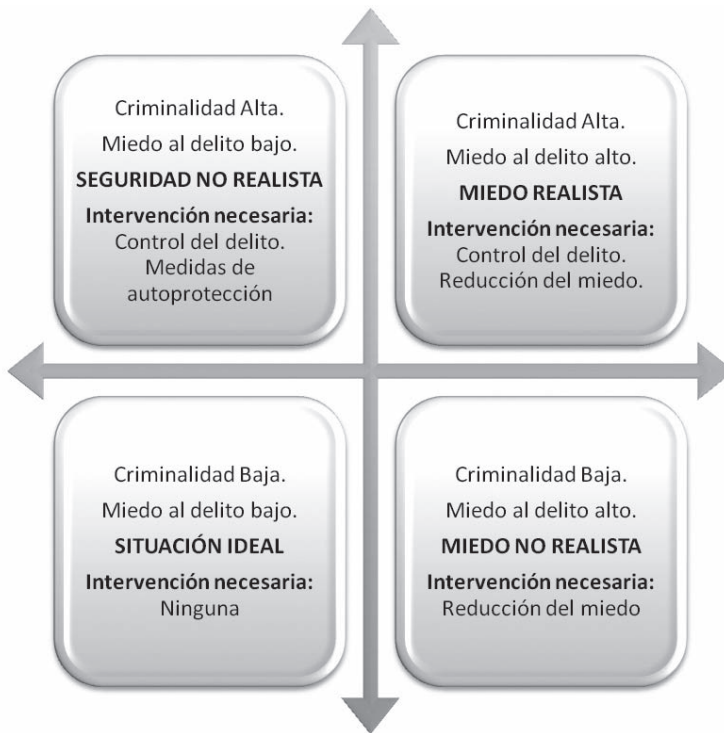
Criminalidad Alta.
Miedo al delito bajo.
**SEGURIDAD NO REALISTA**
**Intervención necesaria:**
Control del delito.
Medidas de autoprotección

Criminalidad Alta.
Miedo al delito alto.
**MIEDO REALISTA**
**Intervención necesaria:**
Control del delito.
Reducción del miedo.

Criminalidad Baja.
Miedo al delito bajo.
**SITUACIÓN IDEAL**
**Intervención necesaria:**
Ninguna

Criminalidad Baja.
Miedo al delito alto.
**MIEDO NO REALISTA**
**Intervención necesaria:**
Reducción del miedo